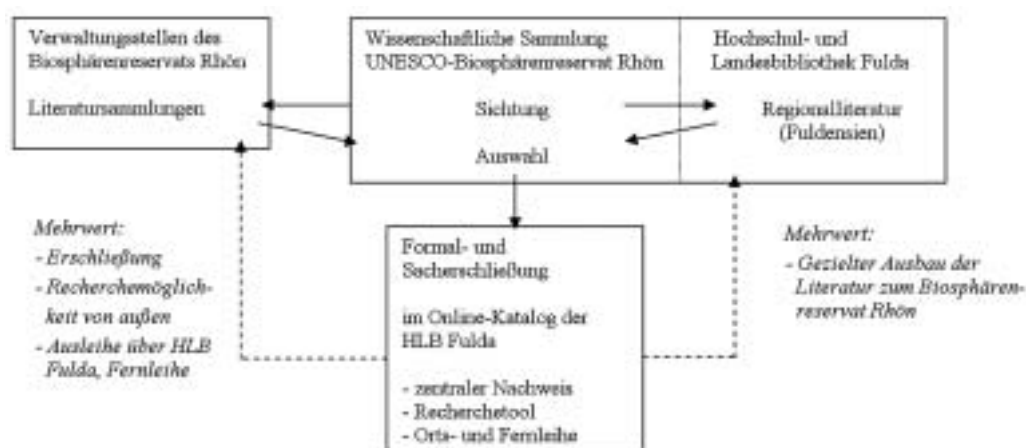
Verwaltungsstellen des Biosphärenreservats Rhön

Literatursammlungen

Wissenschaftliche Sammlung UNESCO-Biosphärenreservat Rhön

Sichtung

Auswahl

Hochschul- und Landesbibliothek Fulda

Regionalliteratur (Fuldensien)

*Mehrwert:*

*- Erschließung*

*- Recherchemöglichkeit von außen*

*- Ausleihe über HLB Fulda, Fernleihe*

Formal- und Sacherschließung

im Online-Katalog der HLB Fulda

- zentraler Nachweis
- Recherchetool
- Orts- und Fernleihe

*Mehrwert:*

*- Gezielter Ausbau der Literatur zum Biosphärenreservat Rhön*